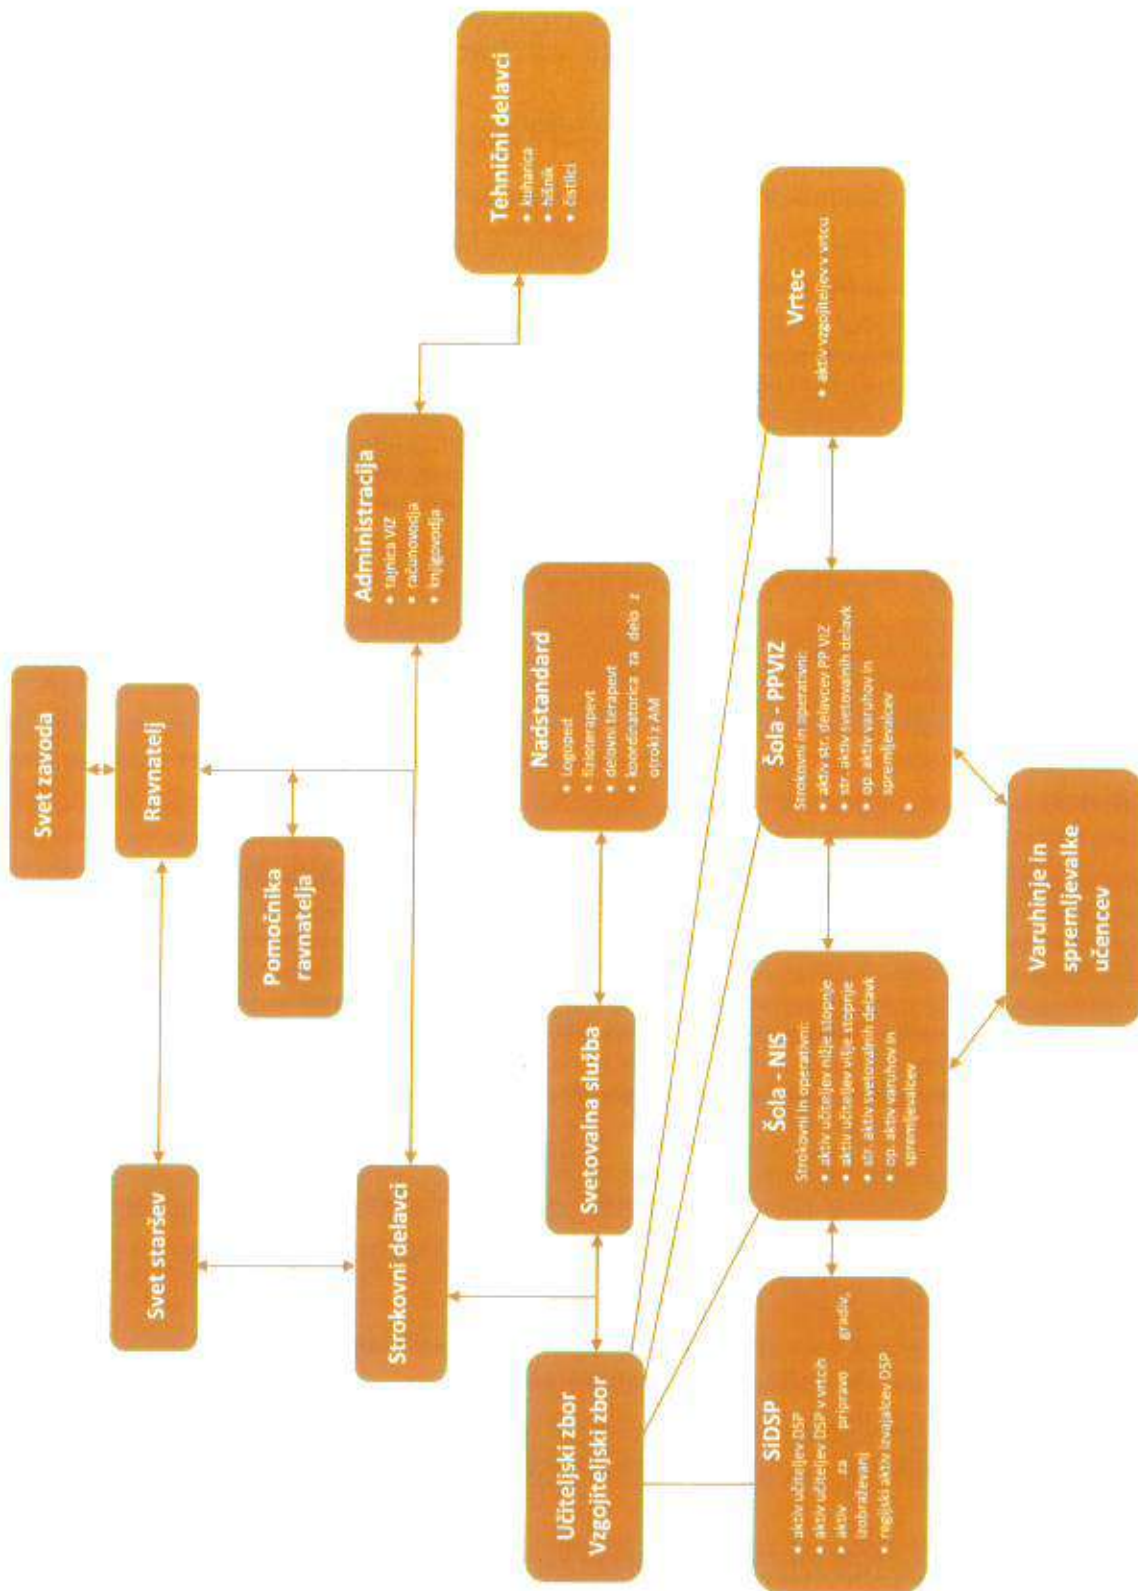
Tehnični delavci
• kuharica
• hišnik
• čistilci

Administracija
• tajnica VIZ
• računovodja
• knjigovodja

Svet zavoda

Ravnatelj

Pomočnika ravnatelja

Svet staršev

Strokovni delavci

Nadstandard
• Logoped
• fizioterapevt
• delovni terapevt
• koordinatorica za delo z otroki z AM

Svetovalna služba

Učiteljski zbor
Vzgojiteljski zbor

Vrtec
• aktiv vzgojiteljev v vrtcu

Šola - PPVIZ
Strokovni in operativni:
• aktiv str. delavcev PP VIZ
• str. aktiv svetovalnih delavk
• op. aktiv varuhov in spremljevalcev
•

Šola - NIS
Strokovni in operativni:
• aktiv učiteljev nižje stopnje
• aktiv učiteljev višje stopnje
• str. aktiv svetovalnih delavk
• op. aktiv varuhov in spremljevalcev

Varuhinje in spremljevalke učencev

SIDSP
• aktiv učiteljev DSP
• aktiv učiteljev DSP v vrtcih
• aktiv za pripravo gradiv, (obravnavo)
• regijski aktiv izvajalcev DSP